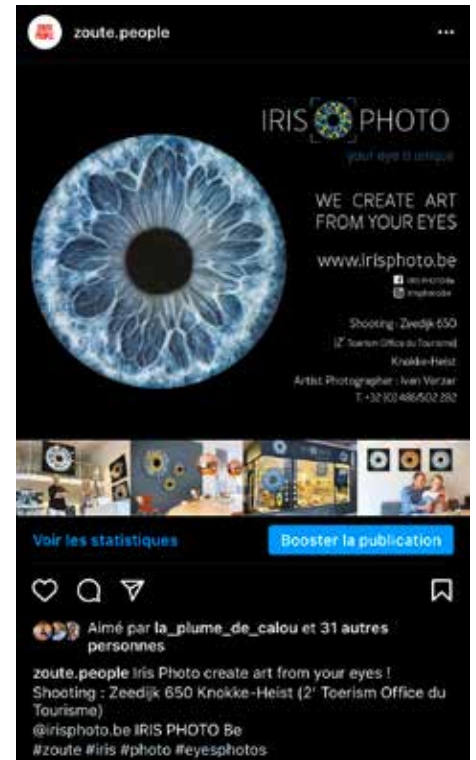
zoute.people

...

IRIS PHOTO

your eye is unique

WE CREATE ART FROM YOUR EYES

www.irisphoto.be

IRIS PHOTO Be

irisphoto.be

Shooting : Zeedijk 650

(2' Toerism Office du Tourisme)

Knokke-Heist

Artist Photographer : Ivan Verzar

T. +32 (0) 486/502 282

Voir les statistiques

Booster la publication

Aimé par la_plume_de_calou et 31 autres personnes

zoute.people Iris Photo create art from your eyes ! Shooting : Zeedijk 650 Knokke-Heist (2' Toerism Office du Tourisme)
@irisphoto.be IRIS PHOTO Be
#zoute #iris #photo #eyesphotos